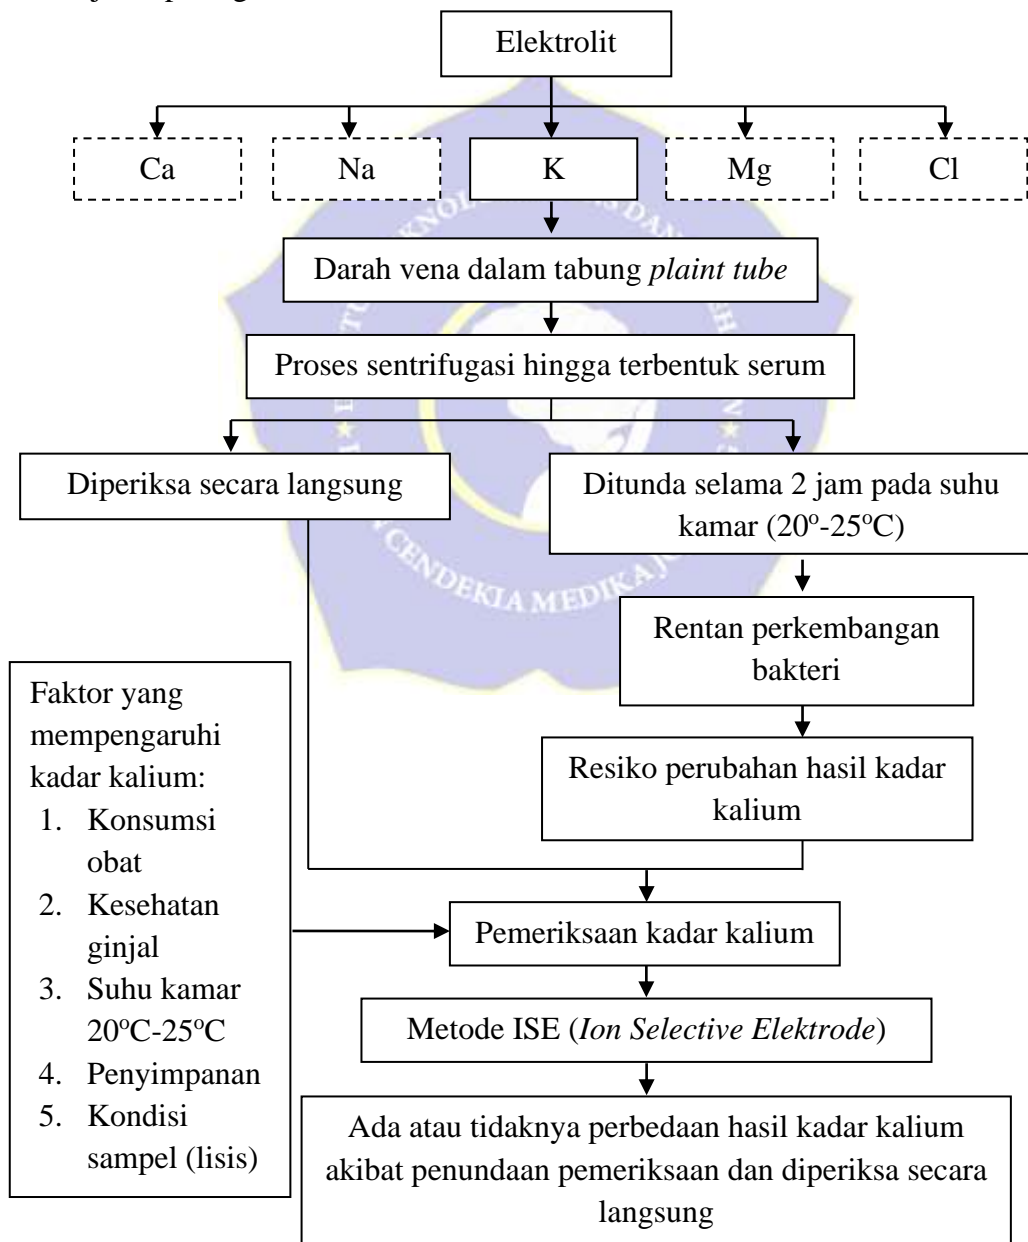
Elektrolit

Ca

Na

K

Mg

Cl

Darah vena dalam tabung *plaint tube*

Proses sentrifugasi hingga terbentuk serum

Diperiksa secara langsung

Ditunda selama 2 jam pada suhu kamar ($20^o$-$25^oC$)

Rentan perkembangan bakteri

Resiko perubahan hasil kadar kalium

Faktor yang mempengaruhi kadar kalium:
1. Konsumsi obat
2. Kesehatan ginjal
3. Suhu kamar $20^oC$-$25^oC$
4. Penyimpanan
5. Kondisi sampel (lisis)

Pemeriksaan kadar kalium

Metode ISE (*Ion Selective Elektrode*)

Ada atau tidaknya perbedaan hasil kadar kalium akibat penundaan pemeriksaan dan diperiksa secara langsung